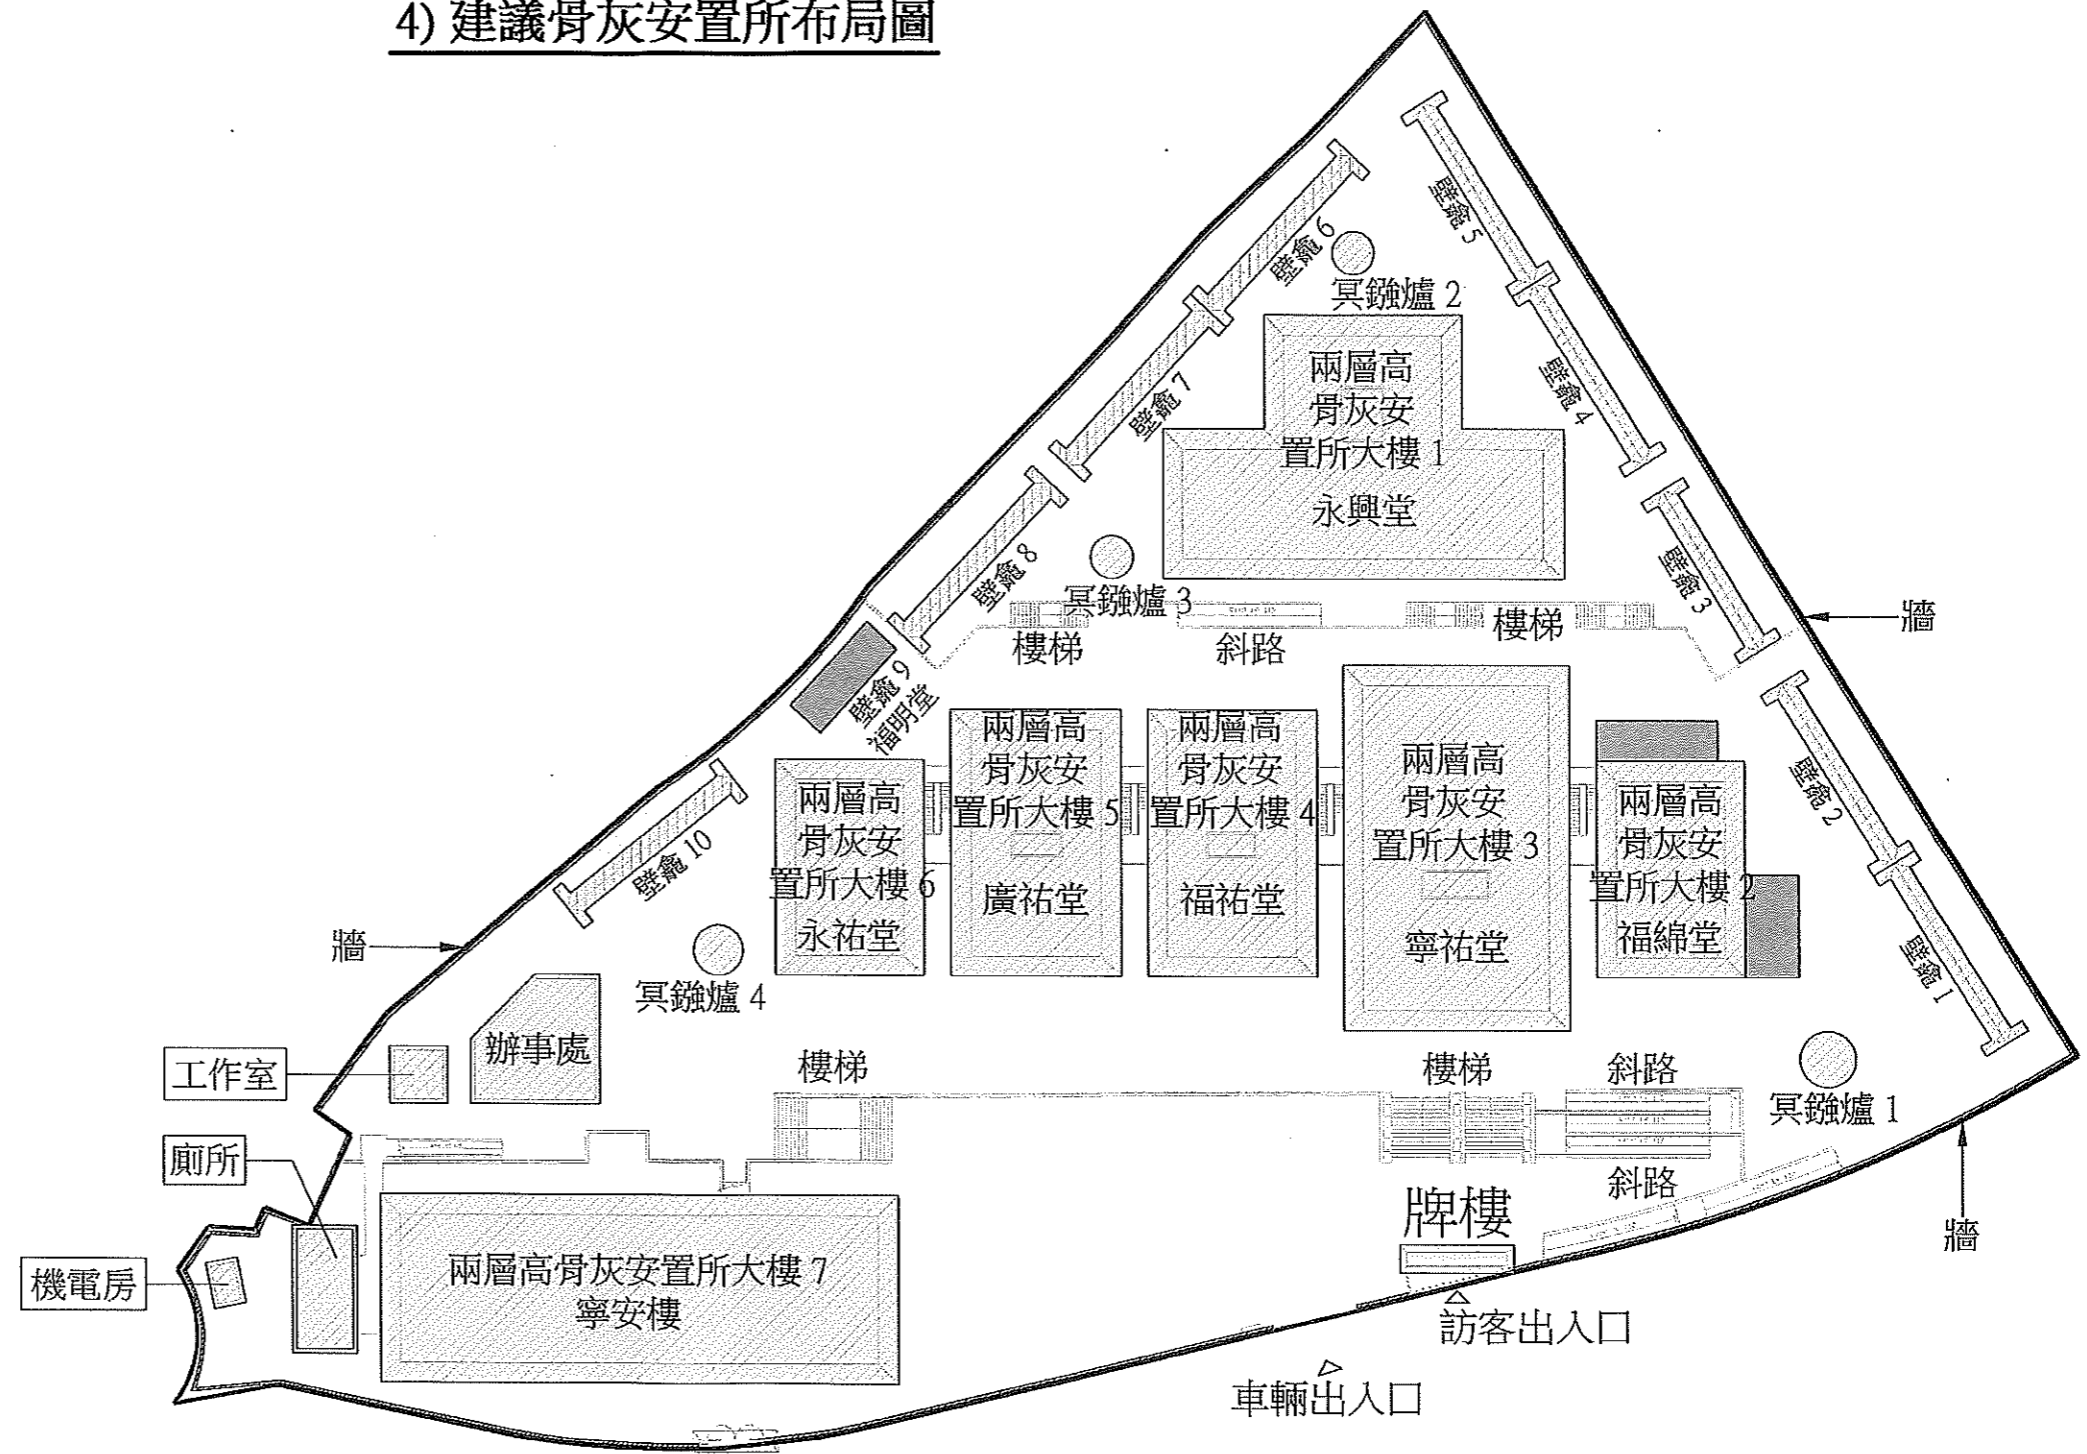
4) 建議骨灰安置所布局圖

壁龕 5
壁龕 6
冥鏹爐 2
壁龕 4
兩層高骨灰安置所大樓 1
永興堂
壁龕 7
壁龕 8
冥鏹爐 3
壁龕 3
牆
樓梯
斜路
樓梯
壁龕 9
福明堂
兩層高骨灰安置所大樓 5
廣祐堂
兩層高骨灰安置所大樓 4
福祐堂
兩層高骨灰安置所大樓 3
寧祐堂
兩層高骨灰安置所大樓 2
福綿堂
壁龕 2
壁龕 10
兩層高骨灰安置所大樓 6
永祐堂
牆
冥鏹爐 4
壁龕 1
辦事處
工作室
樓梯
樓梯
斜路
冥鏹爐 1
廁所
斜路
牌樓
牆
機電房
兩層高骨灰安置所大樓 7
寧安樓
訪客出入口
車輛出入口